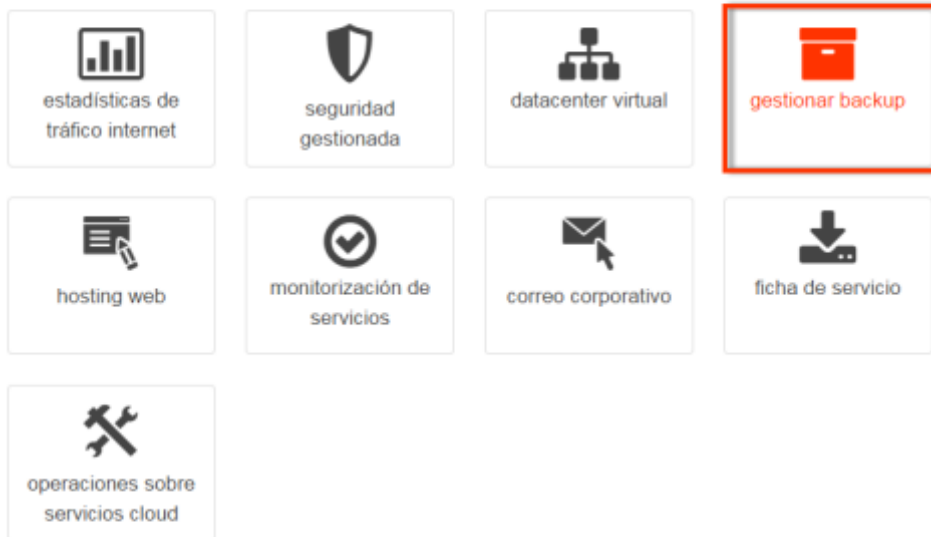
estadísticas de tráfico internet

seguridad gestionada

datacenter virtual

gestionar backup

hosting web

monitorización de servicios

correo corporativo

ficha de servicio

operaciones sobre servicios cloud